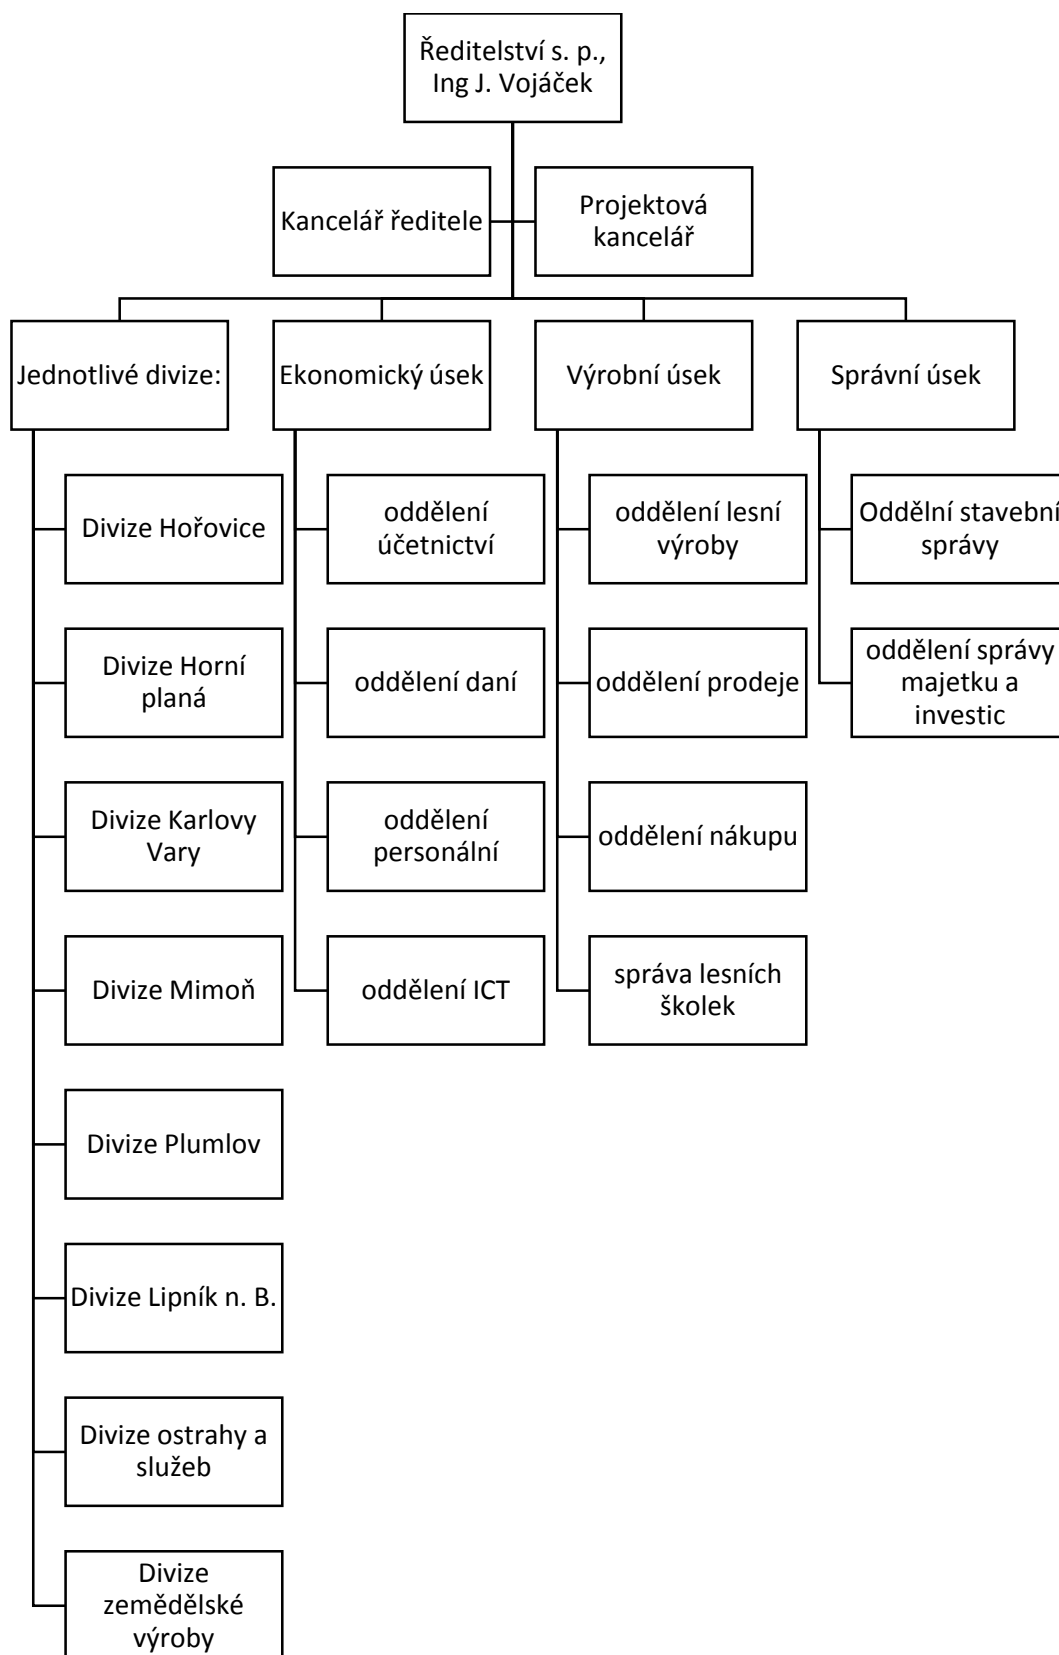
Ředitelství s. p., Ing J. Vojáček

Kancelář ředitele

Projektová kancelář

Jednotlivé divize:

Divize Hořovice

Divize Horní planá

Divize Karlovy Vary

Divize Mimoň

Divize Plumlov

Divize Lipník n. B.

Divize ostrahy a služeb

Divize zemědělské výroby

Ekonomický úsek

oddělení účetnictví

oddělení daní

oddělení personální

oddělení ICT

Výrobní úsek

oddělení lesní výroby

oddělení prodeje

oddělení nákupu

správa lesních školek

Správní úsek

Oddělní stavební správy

oddělení správy majetku a investic